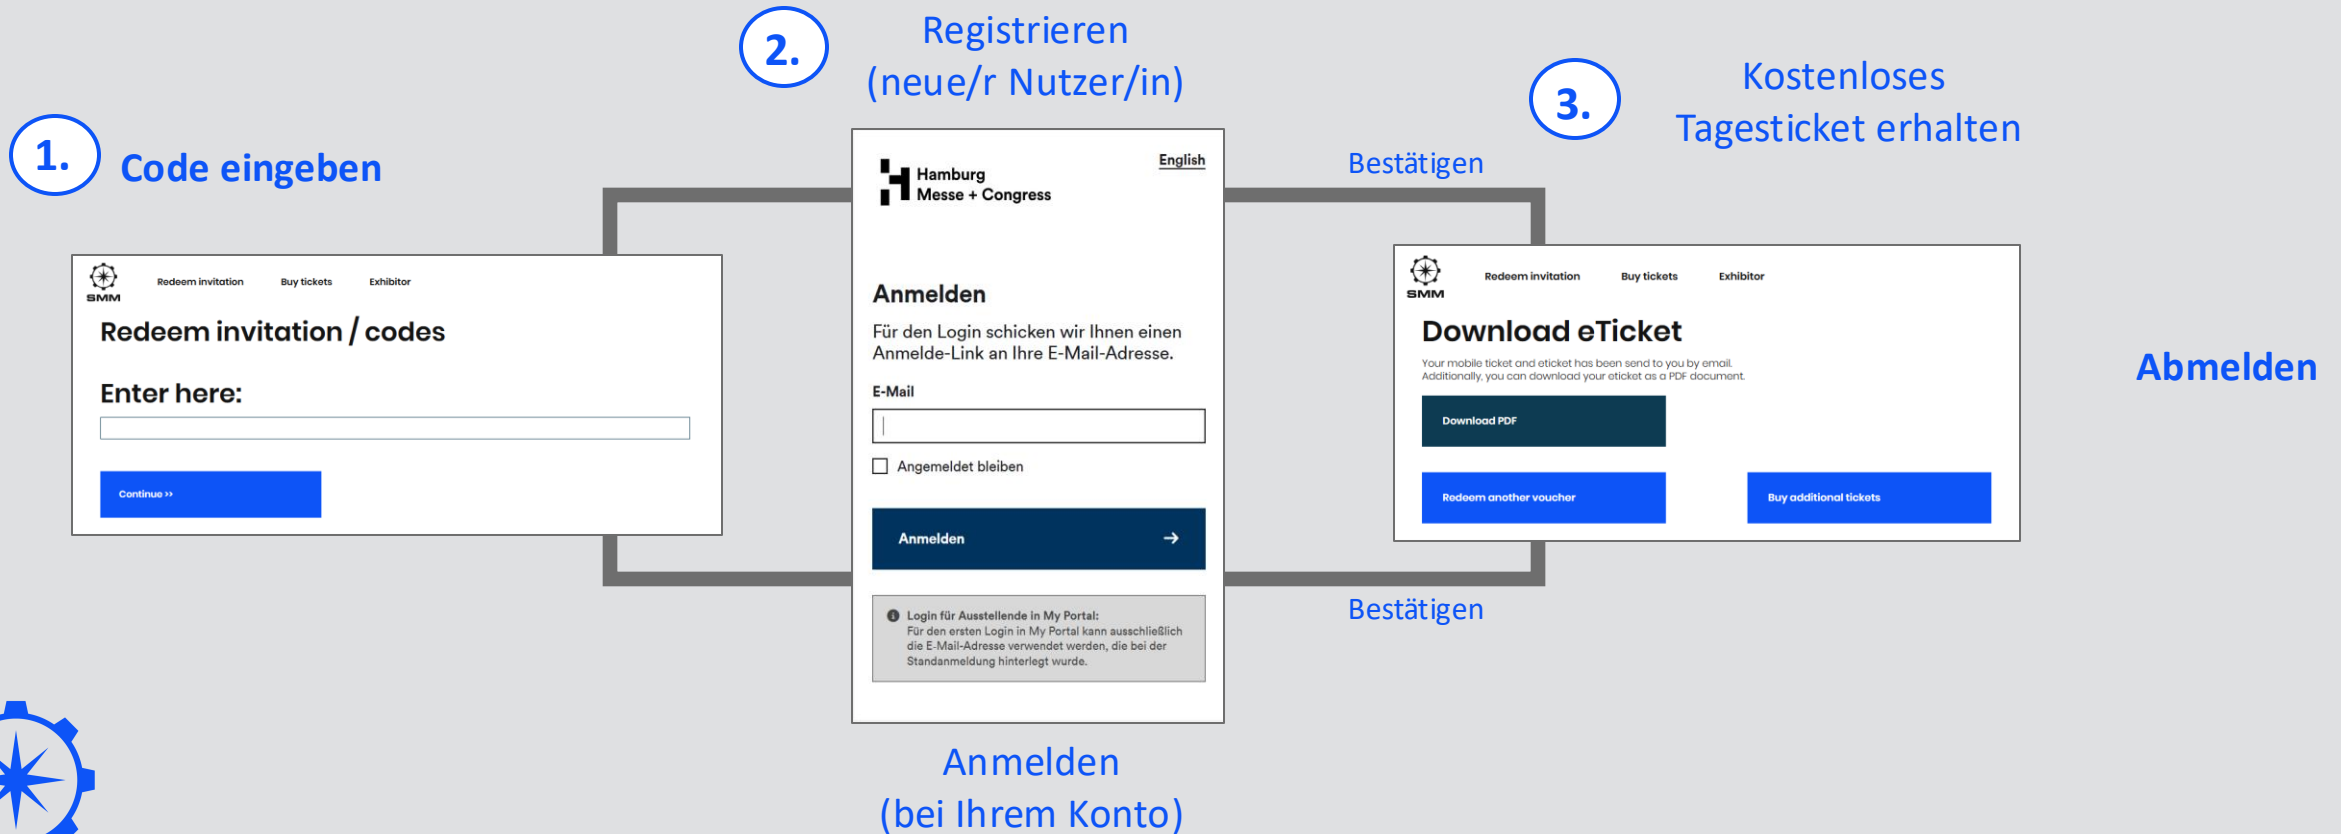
1. Code eingeben

SMM
Redeem invitation
Buy tickets
Exhibitor

Redeem invitation / codes

Enter here:

Continue »

2. Registrieren
(neue/r Nutzer/in)

Hamburg
Messe + Congress

English

Anmelden

Für den Login schicken wir Ihnen einen Anmelde-Link an Ihre E-Mail-Adresse.

E-Mail

Angemeldet bleiben

Anmelden

Login für Ausstellende in My Portal:
Für den ersten Login in My Portal kann ausschließlich die E-Mail-Adresse verwendet werden, die bei der Standanmeldung hinterlegt wurde.

Anmelden
(bei Ihrem Konto)

Bestätigen

Bestätigen

3. Kostenloses Tagesticket erhalten

SMM
Redeem invitation
Buy tickets
Exhibitor

Download eTicket

Your mobile ticket and eticket has been send to you by email.
Additionally, you can download your eticket as a PDF document.

Download PDF

Redeem another voucher

Buy additional tickets

Abmelden